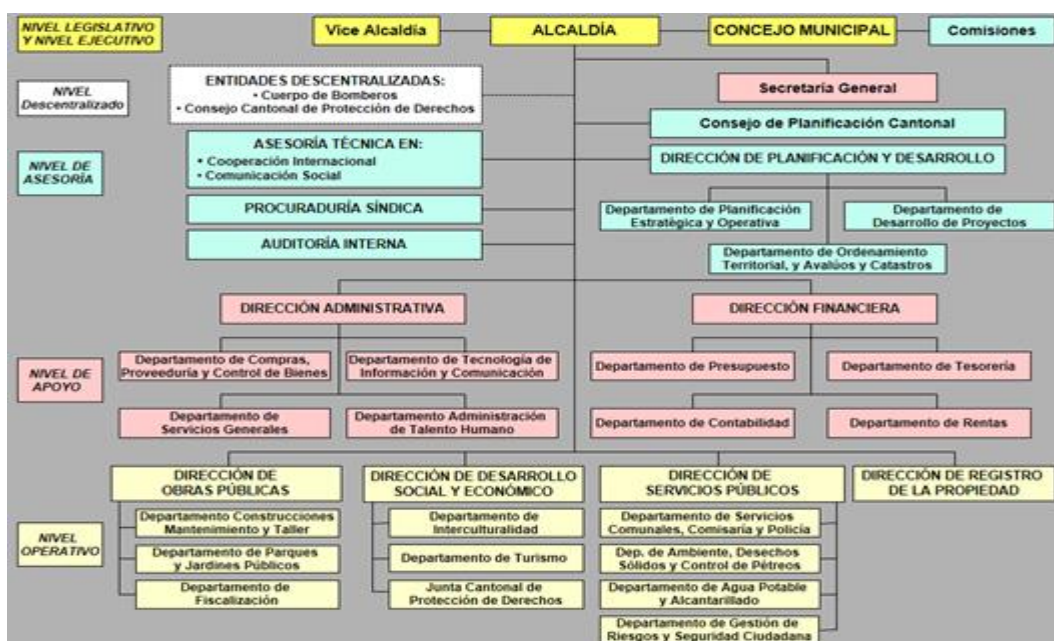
NIVEL LEGISLATIVO Y NIVEL EJECUTIVO

Vice Alcaldía

ALCALDÍA

CONCEJO MUNICIPAL

Comisiones

NIVEL Descentralizado

ENTIDADES DESCENTRALIZADAS:
• Cuerpo de Bomberos
• Consejo Cantonal de Protección de Derechos

Secretaría General

Consejo de Planificación Cantonal

NIVEL DE ASESORÍA

ASESORÍA TÉCNICA EN:
• Cooperación Internacional
• Comunicación Social

DIRECCIÓN DE PLANIFICACIÓN Y DESARROLLO

PROCURADURÍA SÍNDICA

Departamento de Planificación Estratégica y Operativa

Departamento de Desarrollo de Proyectos

AUDITORÍA INTERNA

Departamento de Ordenamiento Territorial, y Avalúos y Catastros

DIRECCIÓN ADMINISTRATIVA

DIRECCIÓN FINANCIERA

NIVEL DE APOYO

Departamento de Compras, Proveeduría y Control de Bienes

Departamento de Tecnología de Información y Comunicación

Departamento de Presupuesto

Departamento de Tesorería

Departamento de Servicios Generales

Departamento Administración de Talento Humano

Departamento de Contabilidad

Departamento de Rentas

DIRECCIÓN DE OBRAS PÚBLICAS

DIRECCIÓN DE DESARROLLO SOCIAL Y ECONÓMICO

DIRECCIÓN DE SERVICIOS PÚBLICOS

DIRECCIÓN DE REGISTRO DE LA PROPIEDAD

NIVEL OPERATIVO

Departamento Construcciones Mantenimiento y Taller

Departamento de Interculturalidad

Departamento de Servicios Comunales, Comisaría y Policía

Departamento de Parques y Jardines Públicos

Departamento de Turismo

Dep. de Ambiente, Desechos Sólidos y Control de Pétreos

Departamento de Fiscalización

Junta Cantonal de Protección de Derechos

Departamento de Agua Potable y Alcantarillado

Departamento de Gestión de Riesgos y Seguridad Ciudadana